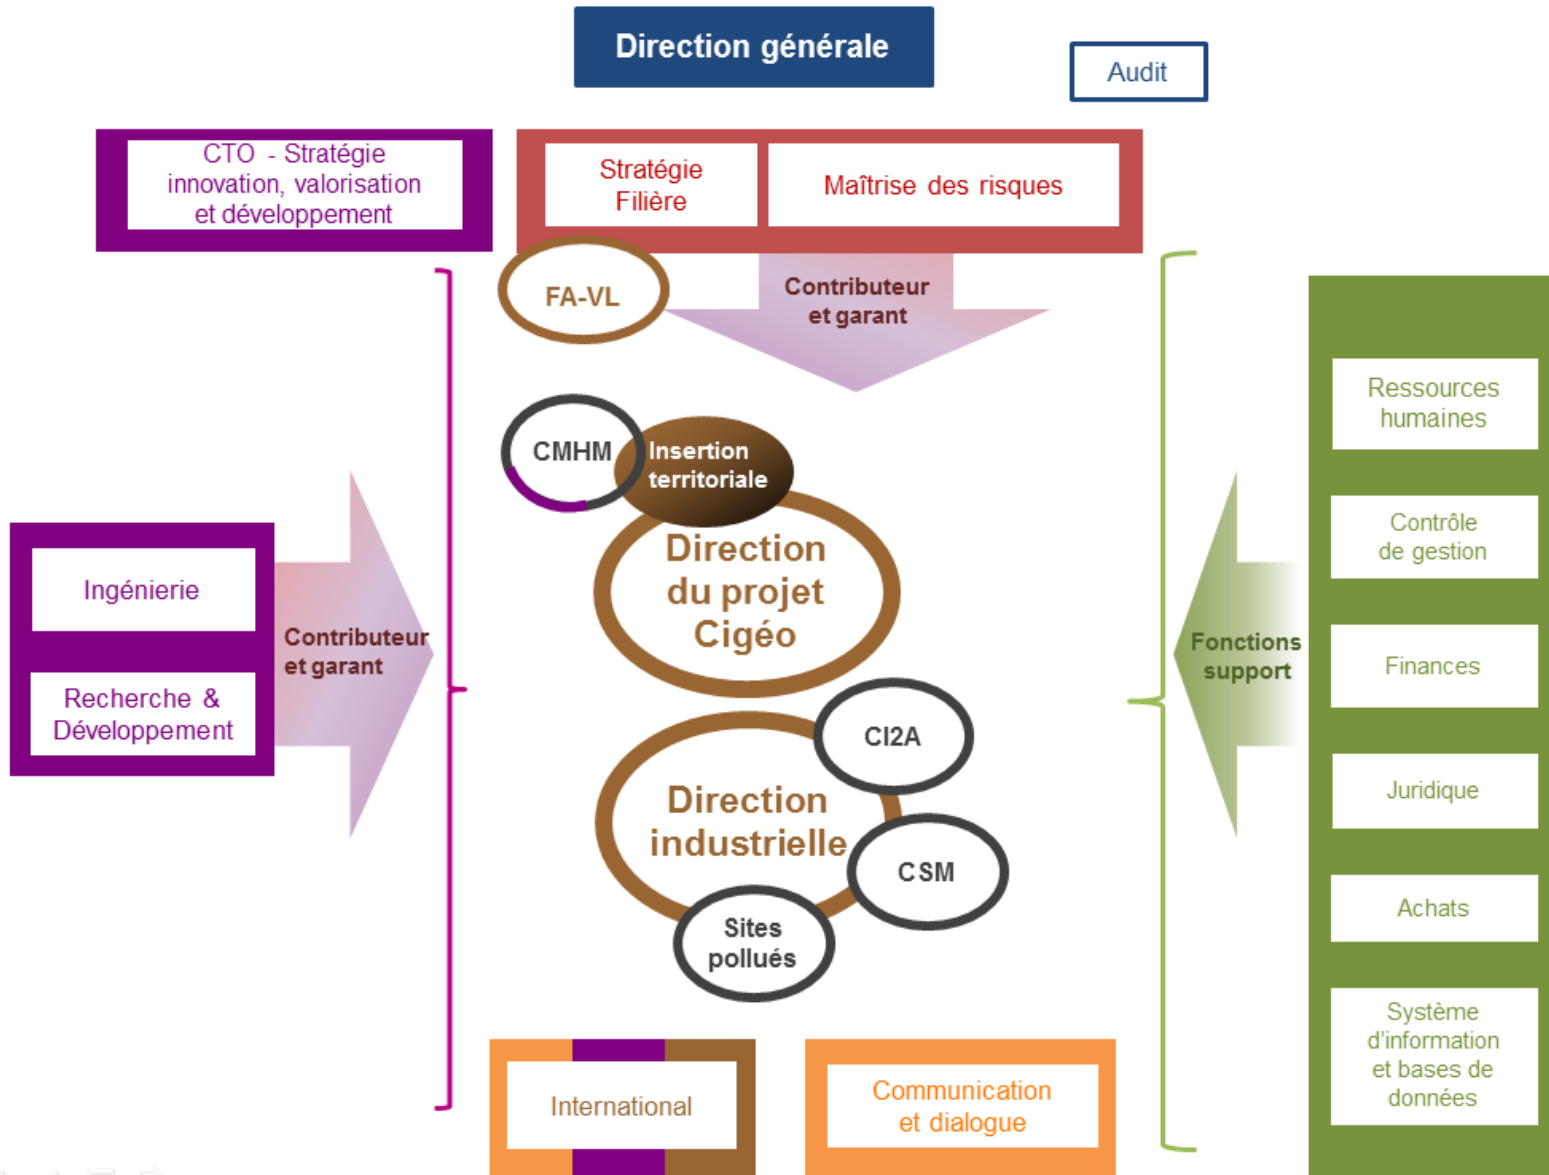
Direction générale

Audit

CTO - Stratégie innovation, valorisation et développement

Stratégie Filière

Maîtrise des risques

FA-VL

Contributeur et garant

CMHM

Insertion territoriale

Direction du projet Cigéo

Ingénierie

Recherche & Développement

Contributeur et garant

CI2A

Direction industrielle

CSM

Sites pollués

Fonctions support

Ressources humaines

Contrôle de gestion

Finances

Juridique

Achats

Système d'information et bases de données

International

Communication et dialogue